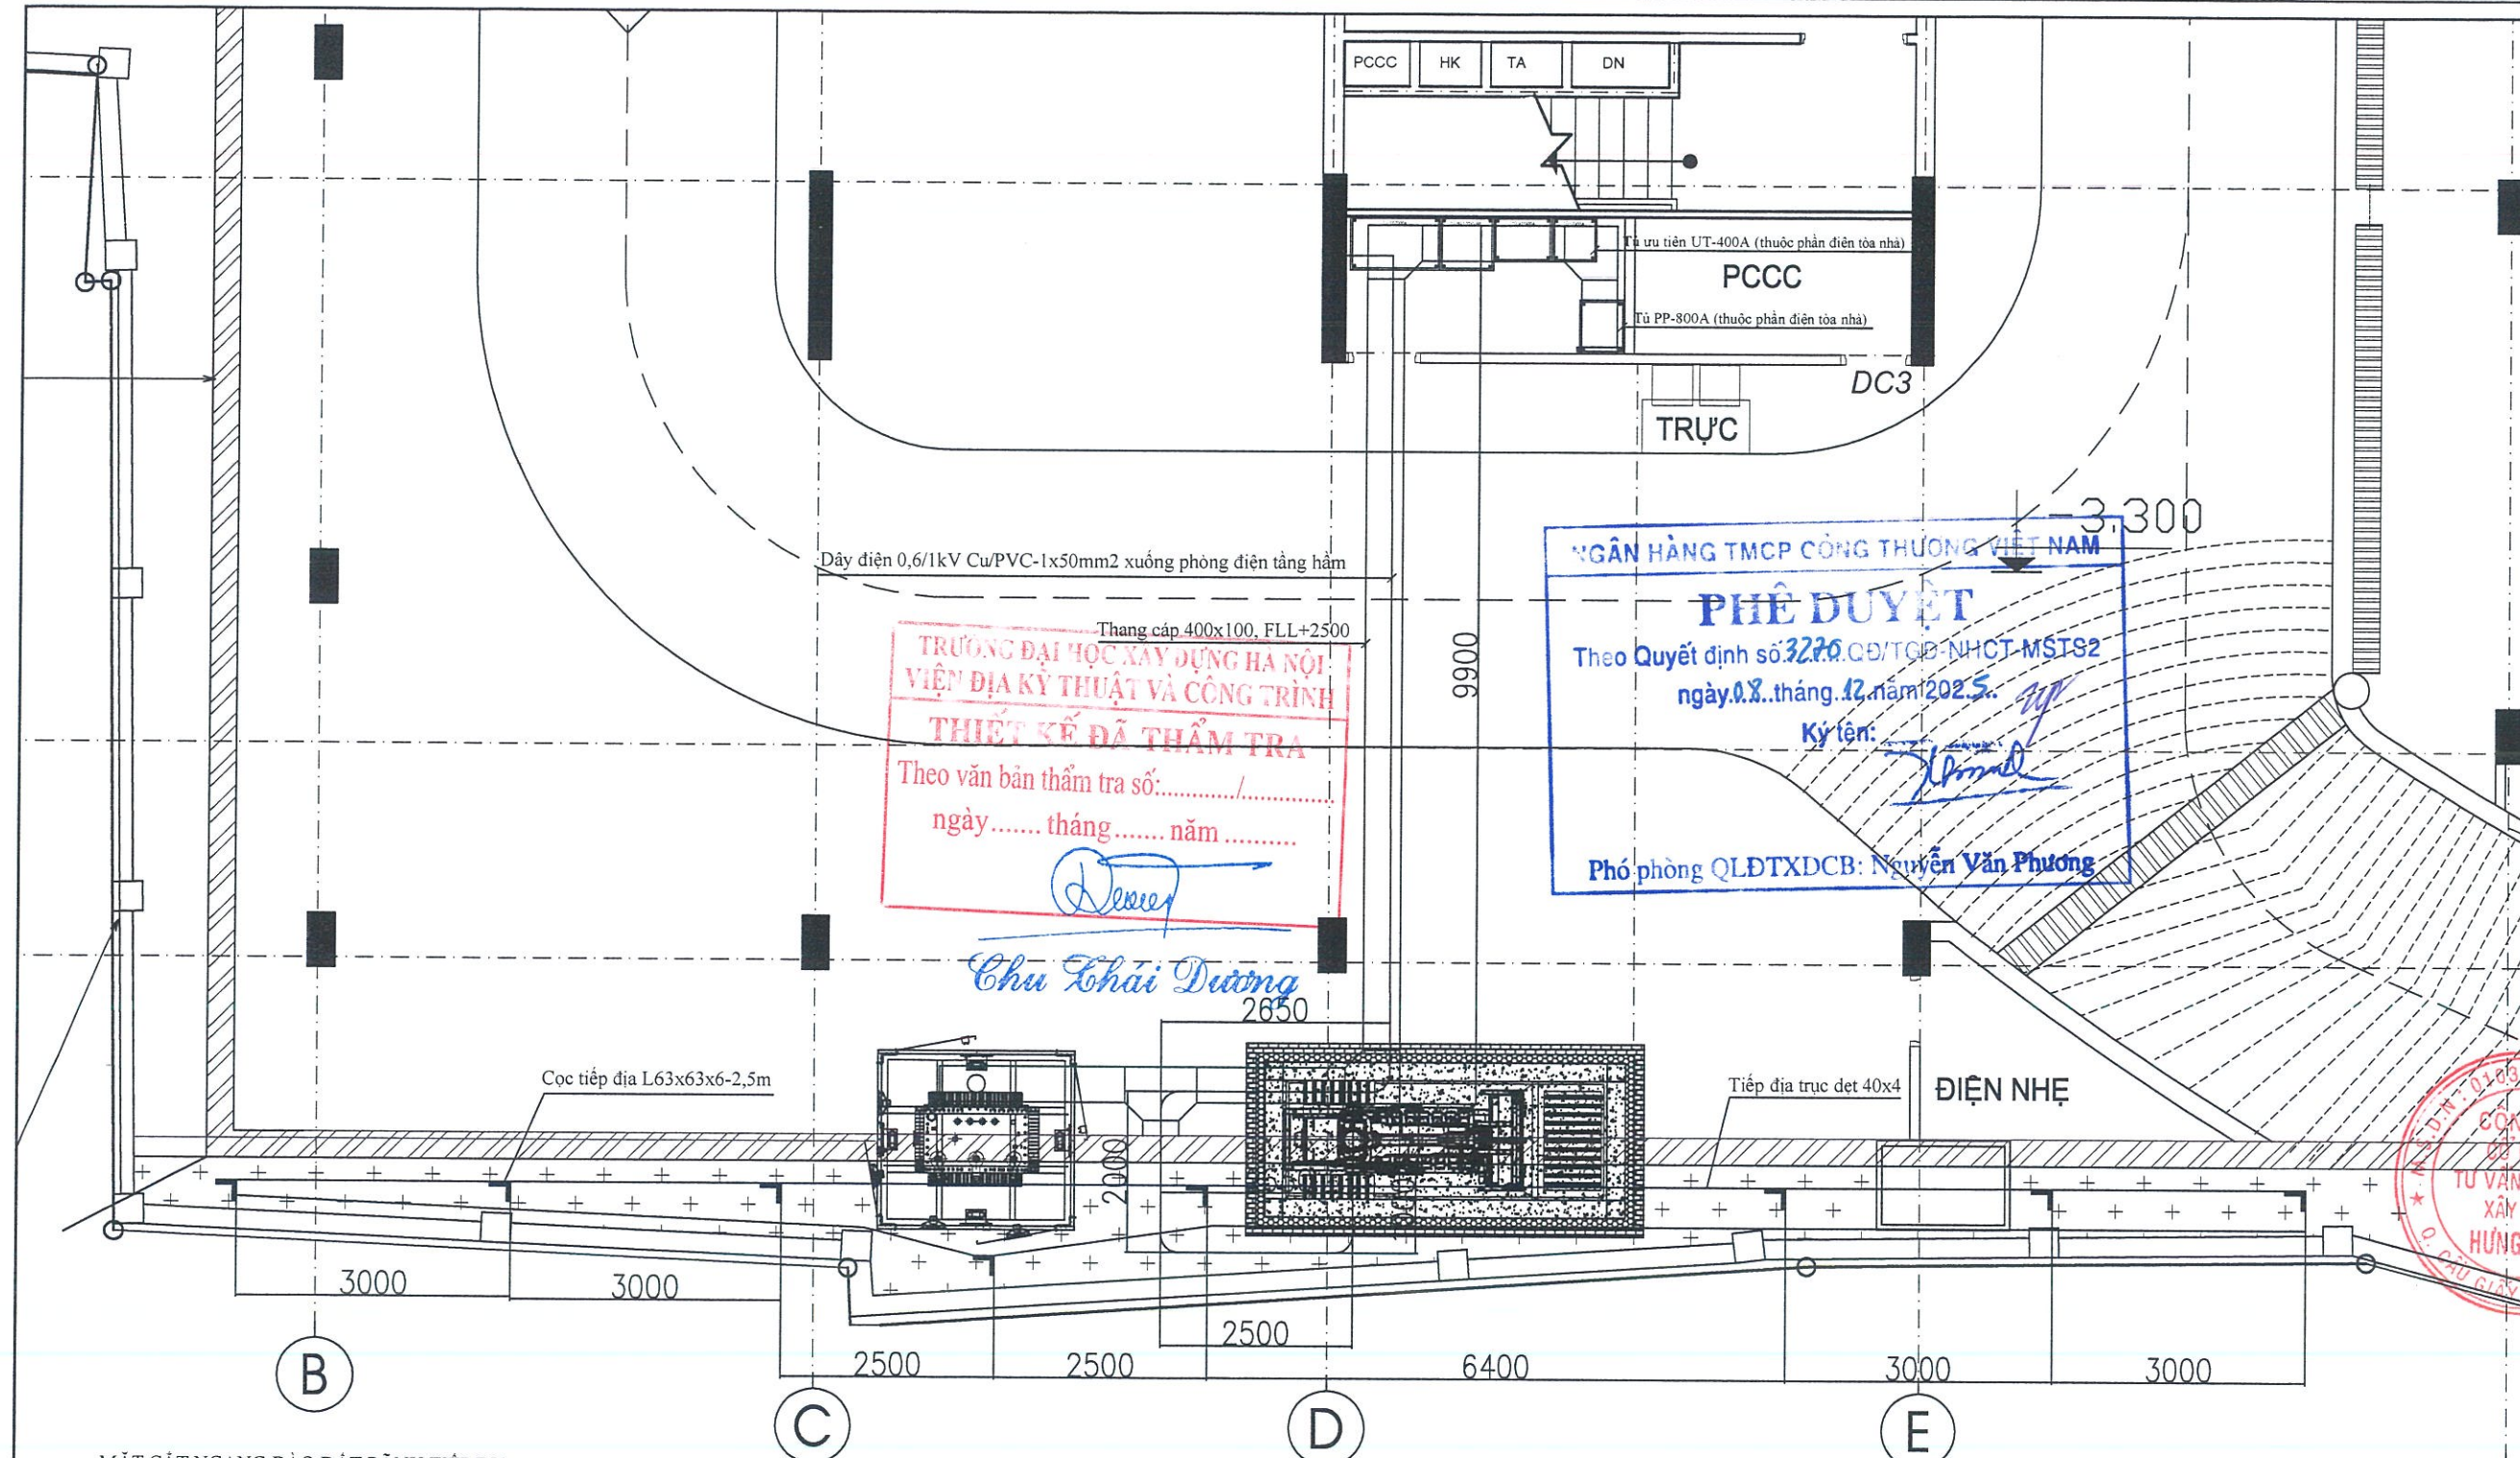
PCCC HK TA DN

Tủ ưu tiên UT-400A (thuộc phần điện tòa nhà)

PCCC

Tủ PP-800A (thuộc phần điện tòa nhà)

DC3

TRỰC

-3,300

Dây điện 0,6/1kV Cu/PVC-1x50mm2 xuống phòng điện tầng hầm

Thang cáp 400x100, FLL+2500

9900

TRƯỜNG ĐẠI HỌC XÂY DỰNG HÀ NỘI
VIỆN ĐỊA KỸ THUẬT VÀ CÔNG TRÌNH
THIẾT KẾ ĐÃ THẨM TRA
Theo văn bản thẩm tra số:........../...........
ngày....... tháng....... năm..........
Chu Thái Dương

NGÂN HÀNG TMCP CÔNG THƯƠNG VIỆT NAM
PHÊ DUYỆT
Theo Quyết định số:3270.QĐ/TGĐ-NHCT-MSTS2
ngày.08..tháng.12.năm 2025.
Ký tên:
Phó phòng QLĐTXDCB: Nguyễn Văn Phương

2650

Cọc tiếp địa L63x63x6-2,5m

Tiếp địa trục dẹt 40x4

ĐIỆN NHẸ

2000

3000 3000

2500

2500 2500 6400 3000 3000

B C D E

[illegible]